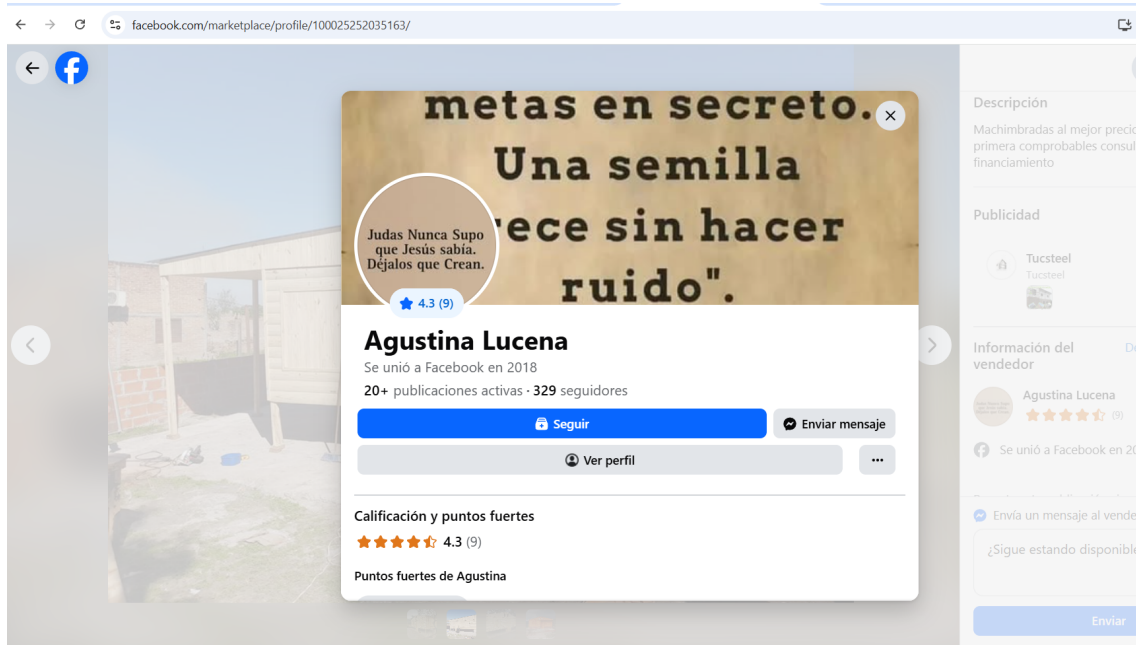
facebook.com/marketplace/profile/100025252035163/

metas en secreto.
Una semilla
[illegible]ece sin hacer
ruido".

Judas Nunca Supo que Jesús sabía. Déjalos que Crean.

4.3 (9)

Agustina Lucena

Se unió a Facebook en 2018

20+ publicaciones activas · 329 seguidores

Seguir

Enviar mensaje

Ver perfil

...

Calificación y puntos fuertes

4.3 (9)

Puntos fuertes de Agustina

Descripción

Machimbradas al mejor preci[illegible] primera comprobables consul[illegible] financiamiento

Publicidad

Tucsteel
Tucsteel

Información del vendedor

De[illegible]

Agustina Lucena
(9)

Se unió a Facebook en 20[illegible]

Envía un mensaje al vende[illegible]

¿Sigue estando disponibl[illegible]

Enviar